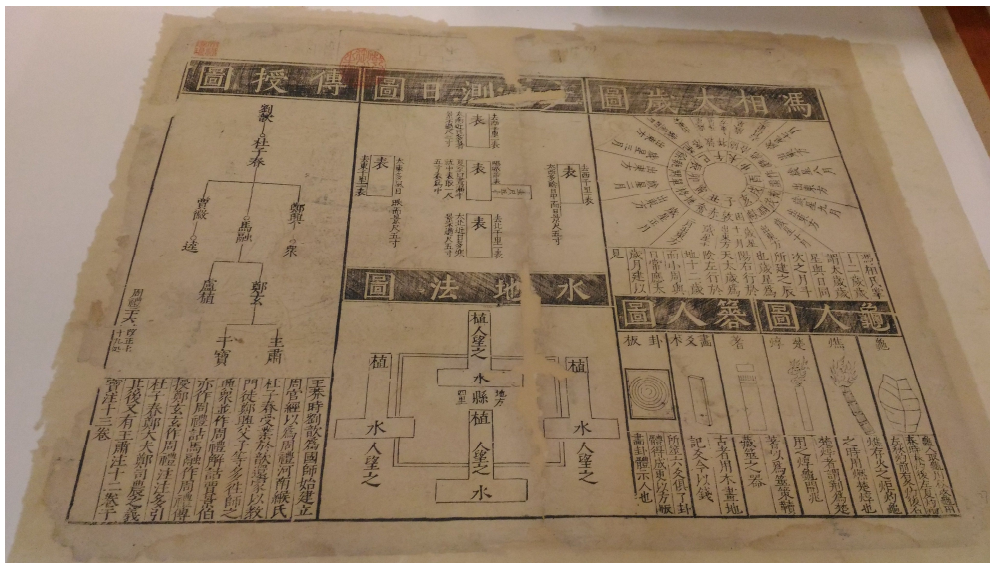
傳授圖

劉歆
杜子春
鄭興
鄭衆
賈徽
賈逵
馬融
盧植
鄭玄
王肅
干寶

王莽時劉歆爲國師始建立周官經以爲周禮河南緱氏杜子春受業於歆還家以教門徒鄭興父子等多往師之賈景伯亦作周禮解詁馬融作周官傳授鄭玄玄作周禮注其後又有王肅注十二卷干寶注十三卷

測日圖

表
表
表
表
表

水地法圖

植
水
人望之
植
人望之
水
縣
植
人望之
水
植
水
人望之

馮相太歲圖

龜人圖

龜
燋
楚
焞
蓍
書
木
契
卦
版

簭人圖